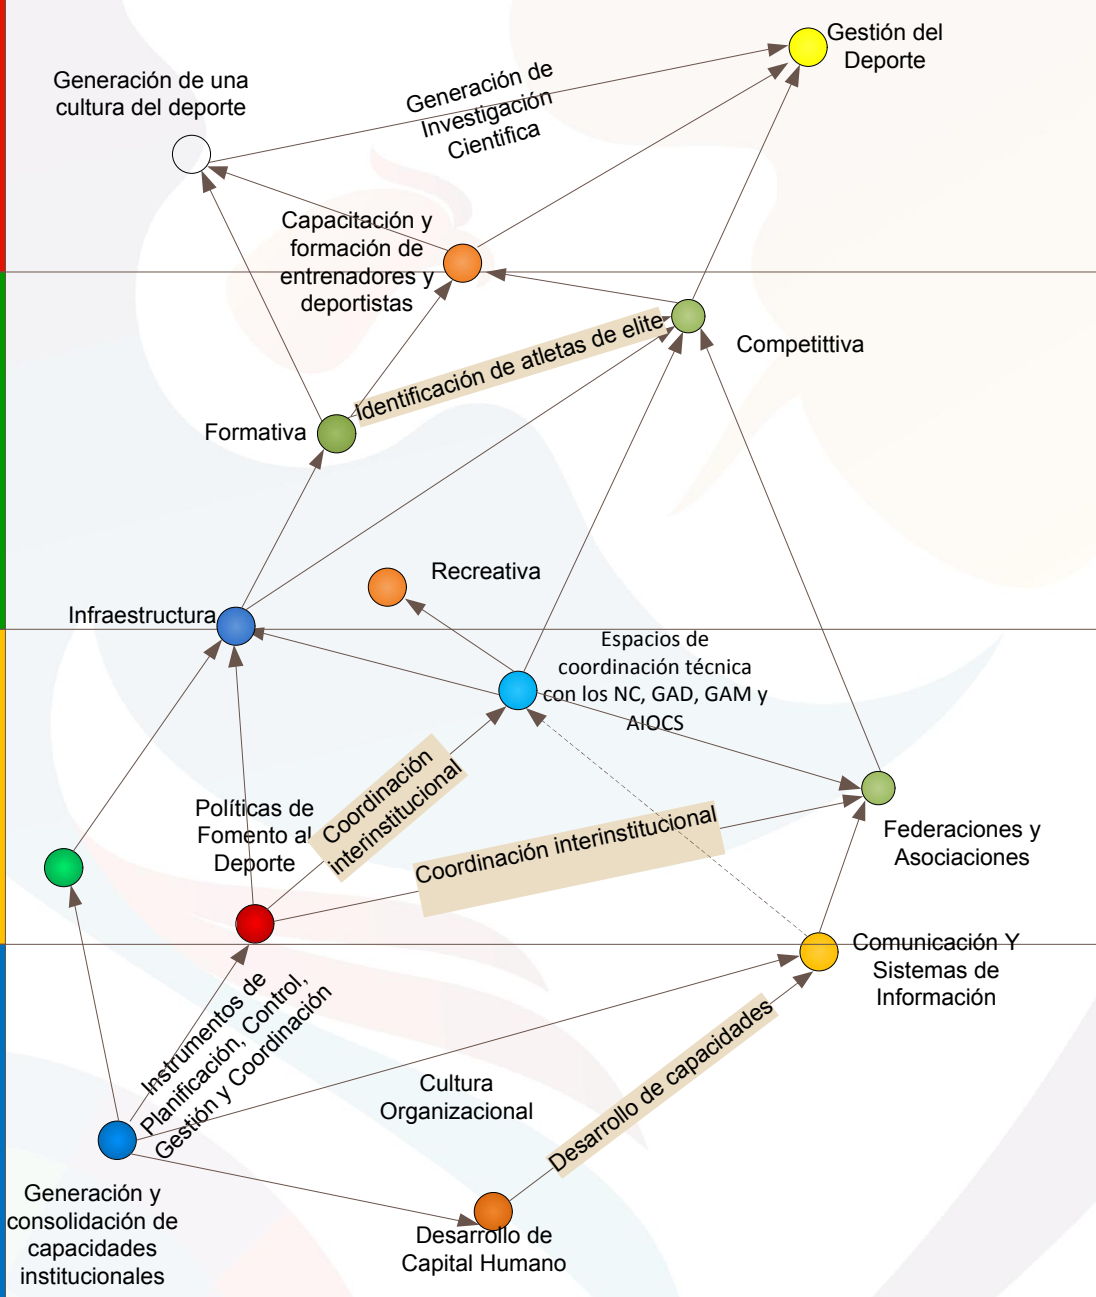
Gestión del Deporte

Generación de una cultura del deporte

Generación de Investigación Cientifica

Capacitación y formación de entrenadores y deportistas

Competittiva

Identificación de atletas de elite

Formativa

Recreativa

Infraestructura

Espacios de coordinación técnica con los NC, GAD, GAM y AIOCS

Coordinación interinstitucional

Políticas de Fomento al Deporte

Coordinación interinstitucional

Federaciones y Asociaciones

Comunicación Y Sistemas de Información

Instrumentos de Planificación, Control, Gestión y Coordinación

Cultura Organizacional

Desarrollo de capacidades

Generación y consolidación de capacidades institucionales

Desarrollo de Capital Humano